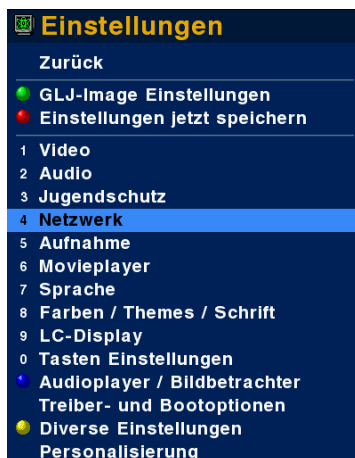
Einstellungen

Zurück

GLJ-Image Einstellungen
Einstellungen jetzt speichern

1 Video
2 Audio
3 Jugendschutz
4 Netzwerk
5 Aufnahme
6 Movieplayer
7 Sprache
8 Farben / Themes / Schrift
9 LC-Display
0 Tasten Einstellungen
Audioplayer / Bildbetrachter
Treiber- und Bootoptionen
Diverse Einstellungen
Personalisierung